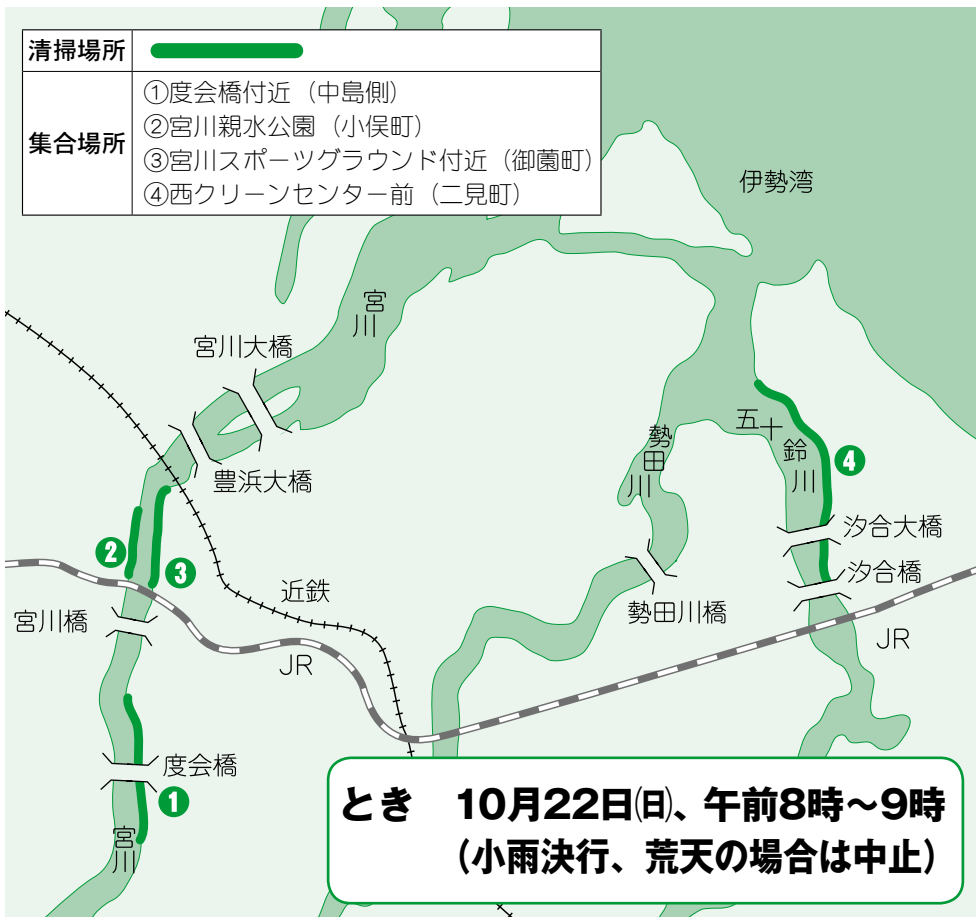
| 清掃場所 | |
|---|---|
| 集合場所 | ①度会橋付近（中島側）<br>②宮川親水公園（小俣町）<br>③宮川スポーツグラウンド付近（御薗町）<br>④西クリーンセンター前（二見町） |

伊勢湾

宮川

宮川大橋

豊浜大橋

五十鈴川

4

勢田川

汐合大橋

汐合橋

2

3

近鉄

宮川橋

JR

勢田川橋

JR

度会橋

1

宮川

とき　10月22日㈰、午前8時～9時
（小雨決行、荒天の場合は中止）